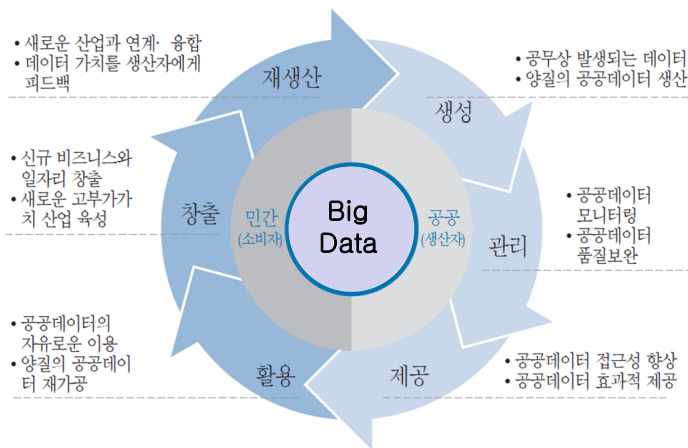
• 새로운 산업과 연계· 융합
• 데이터 가치를 생산자에게 피드백

재생산

• 공무상 발생되는 데이터
• 양질의 공공데이터 생산

생성

• 신규 비즈니스와 일자리 창출
• 새로운 고부가가치 산업 육성

창출

민간
(소비자)

Big Data

공공
(생산자)

• 공공데이터 모니터링
• 공공데이터 품질보완

관리

• 공공데이터의 자유로운 이용
• 양질의 공공데이터 재가공

활용

제공

• 공공데이터 접근성 향상
• 공공데이터 효과적 제공